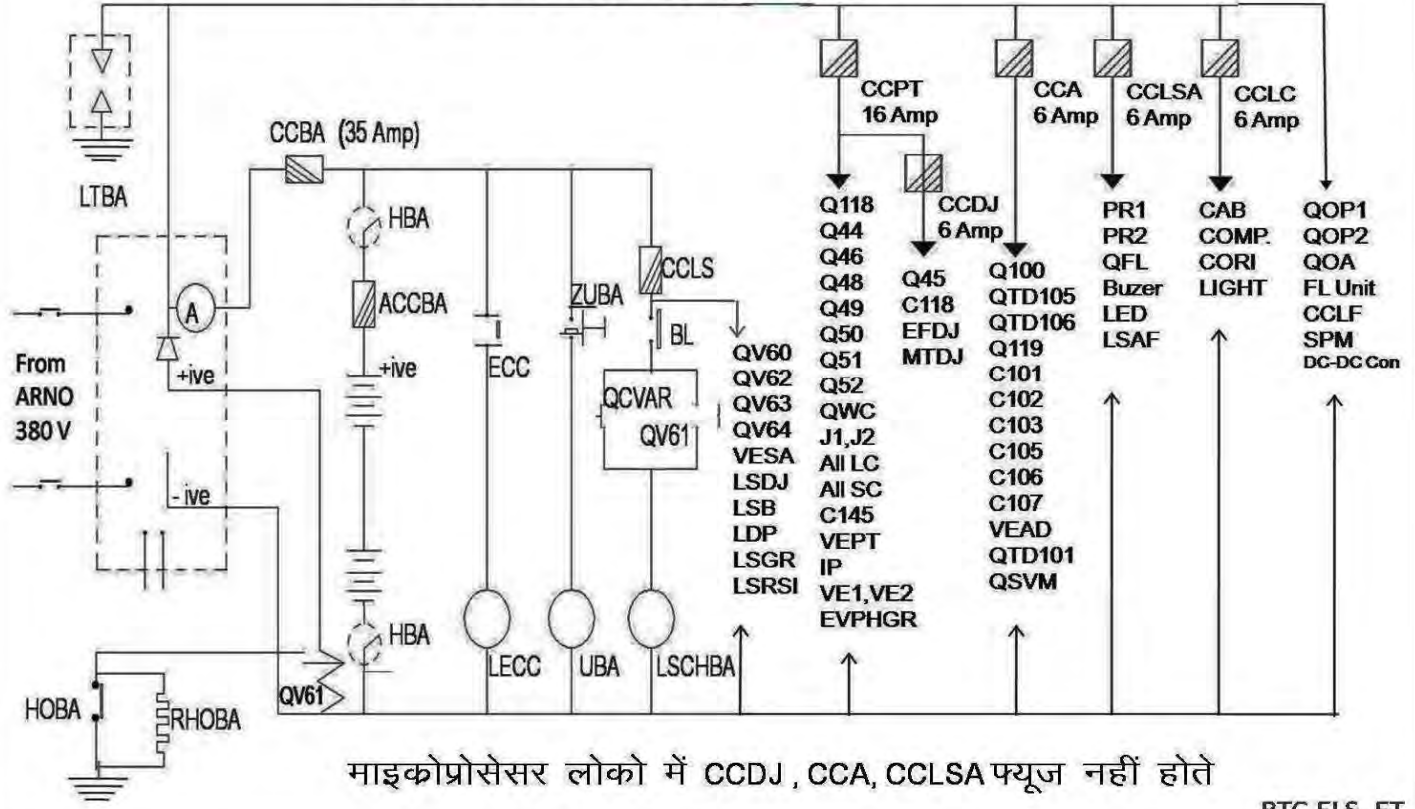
LTBA

CCBA (35 Amp)

HBA

ACCBA

+ive

HBA

From ARNO 380 V

A

+ive

- ive

ECC

ZUBA

CCLS

BL

QCVAR

QV61

LECC

UBA

LSCHBA

QV61

HOBA

RHOBA

CCPT 16 Amp

CCDJ 6 Amp

CCA 6 Amp

CCLSA 6 Amp

CCLC 6 Amp

QV60
QV62
QV63
QV64
VESA
LSDJ
LSB
LDP
LSGR
LSRSI

Q118
Q44
Q46
Q48
Q49
Q50
Q51
Q52
QWC
J1,J2
All LC
All SC
C145
VEPT
IP
VE1,VE2
EVPHGR

Q45
C118
EFDJ
MTDJ

Q100
QTD105
QTD106
Q119
C101
C102
C103
C105
C106
C107
VEAD
QTD101
QSVM

PR1
PR2
QFL
Buzer
LED
LSAF

CAB
COMP.
CORI
LIGHT

QOP1
QOP2
QOA
FL Unit
CCLF
SPM
DC-DC Con

माइकोप्रोसेसर लोको में CCDJ , CCA, CCLSA फ्यूज नहीं होते

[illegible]